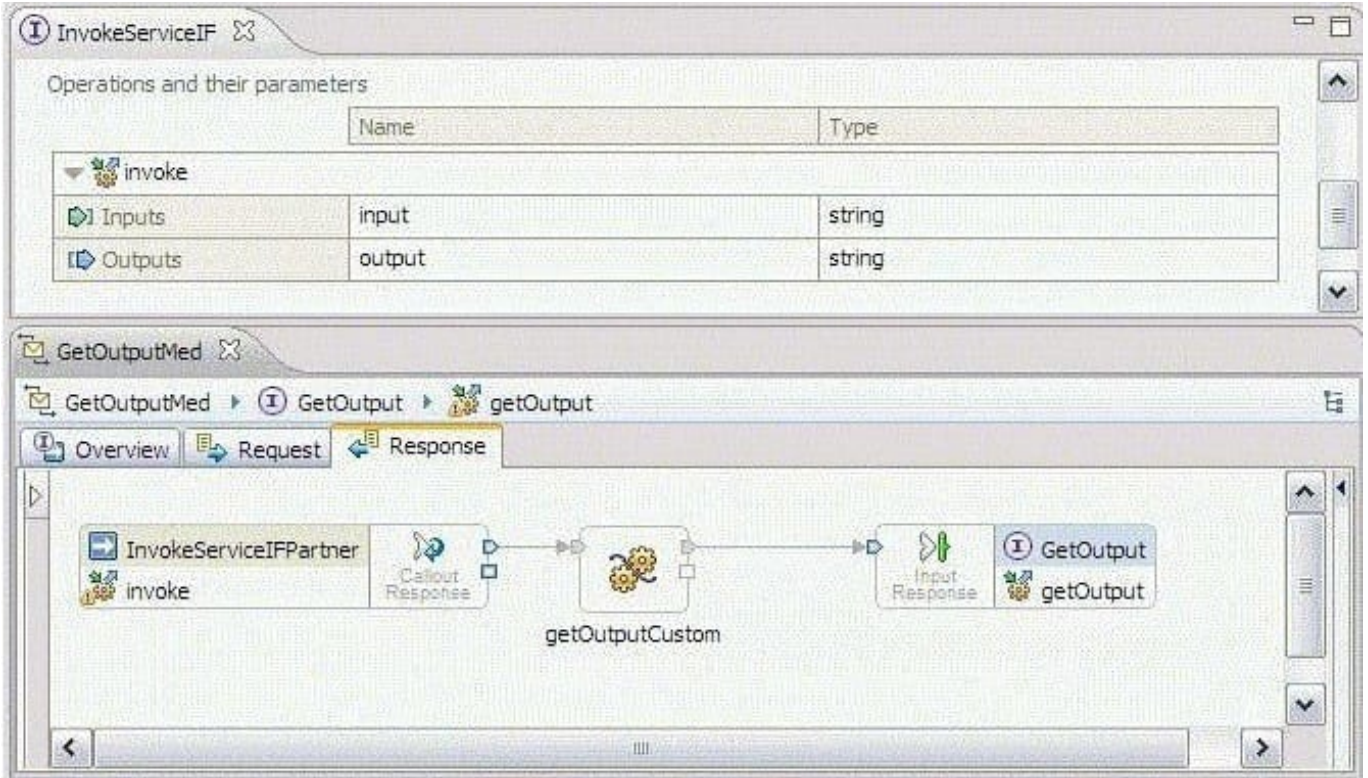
InvokeServiceIF

Operations and their parameters

| | Name | Type |
|---|---|---|
| invoke | | |
| Inputs | input | string |
| Outputs | output | string |

GetOutputMed

GetOutputMed ▸ GetOutput ▸ getOutput

Overview | Request | Response

InvokeServiceIFPartner
invoke
Callout Response

getOutputCustom

Input Response
GetOutput
getOutput